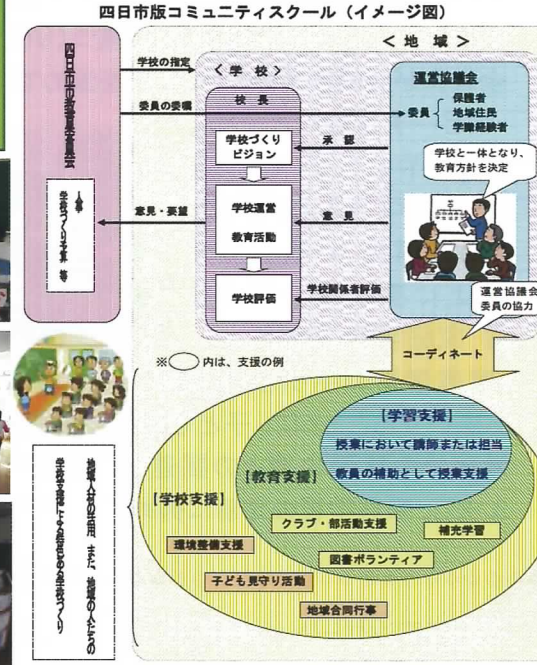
四日市版コミュニティスクール（イメージ図）

＜地　域＞

四日市市教育委員会

人事
学校づくり予算　等

学校の指定

委員の委嘱

意見・要望

＜学　校＞

校　長

学校づくりビジョン

学校運営
教育活動

学校評価

承　認

意　見

学校関係者評価

運営協議会

委員 ｛ 保護者
地域住民
学識経験者

学校と一体となり、教育方針を決定

運営協議会委員の協力

コーディネート

※◯内は、支援の例

地域人材の活用、また、地域の人たちの学校参画による地域ぐるみの学校づくり

【学習支援】

授業において講師または担当

教員の補助として授業支援

【教育支援】

【学校支援】

クラブ・部活動支援

補充学習

環境整備支援

図書ボランティア

子ども見守り活動

地域合同行事